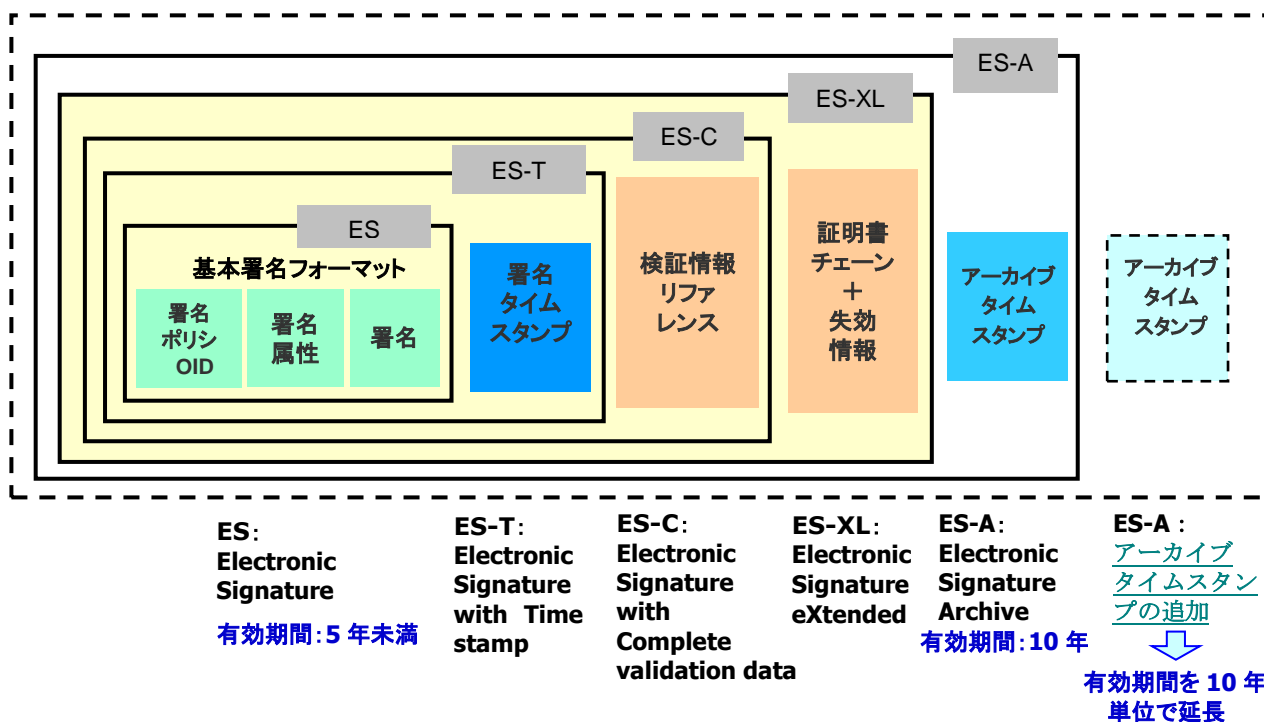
ES-A

ES-XL

ES-C

ES-T

ES

基本署名フォーマット

署名 ポリシ OID

署名 属性

署名

署名 タイム スタンプ

検証情報 リファ レンス

証明書 チェーン ＋ 失効 情報

アーカイブ タイム スタンプ

アーカイブ タイム スタンプ

ES： Electronic Signature

有効期間：5 年未満

ES-T： Electronic Signature with Time stamp

ES-C： Electronic Signature with Complete validation data

ES-XL： Electronic Signature eXtended

ES-A： Electronic Signature Archive

有効期間：10 年

ES-A： アーカイブ タイムスタン プの追加

有効期間を 10 年 単位で延長